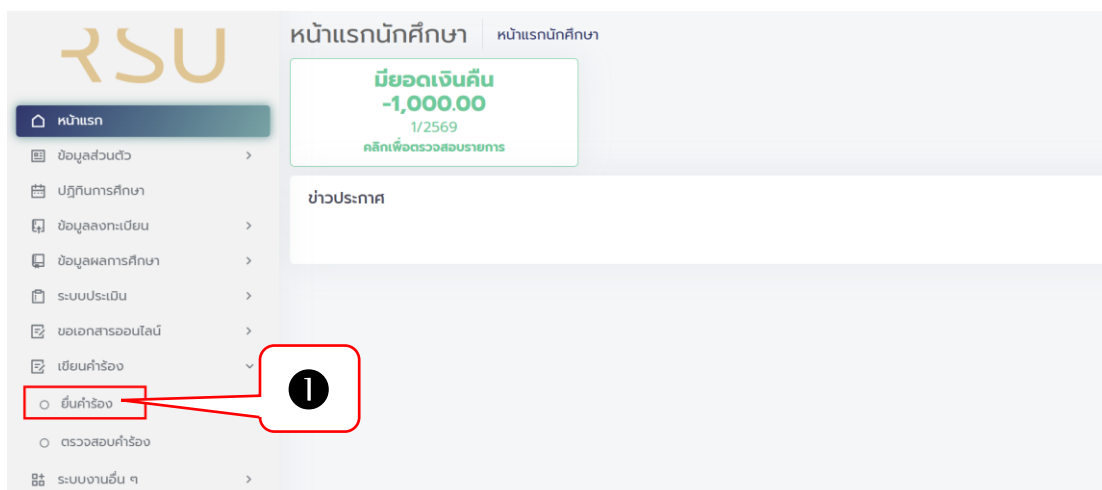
RSU

หน้าแรก
ข้อมูลส่วนตัว
ปฏิทินการศึกษา
ข้อมูลลงทะเบียน
ข้อมูลผลการศึกษา
ระบบประเมิน
ขอเอกสารออนไลน์
เขียนคำร้อง
ยื่นคำร้อง
ตรวจสอบคำร้อง
ระบบงานอื่น ๆ

หน้าแรกนักศึกษา | หน้าแรกนักศึกษา

มียอดเงินคืน
-1,000.00
1/2569
คลิกเพื่อตรวจสอบรายการ

ข่าวประกาศ

❶